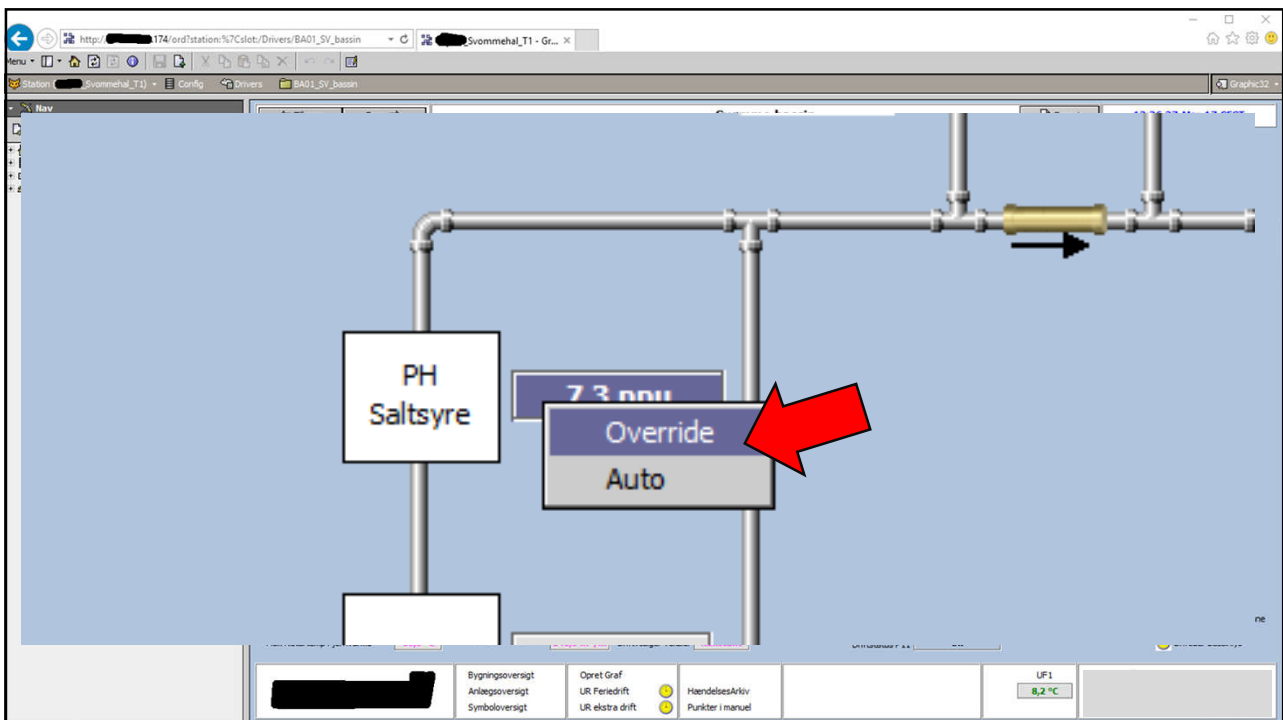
http://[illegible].174/ord?station:%7Cslot:/Drivers/BA01_SV_bassin
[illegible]Svommehal_T1 - Gr...

Menu

Station ([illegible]Svommehal_T1) Config Drivers BA01_SV_bassin

Graphic32

Nav

PH Saltsyre

7.3 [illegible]

Override

Auto

ne

Bygningsoversigt
Anlægsoversigt
Symboloversigt

Opret Graf
UR Feriedrift
UR ekstra drift

HændelsesArkiv
Punkter i manuel

UF1
8,2 °C